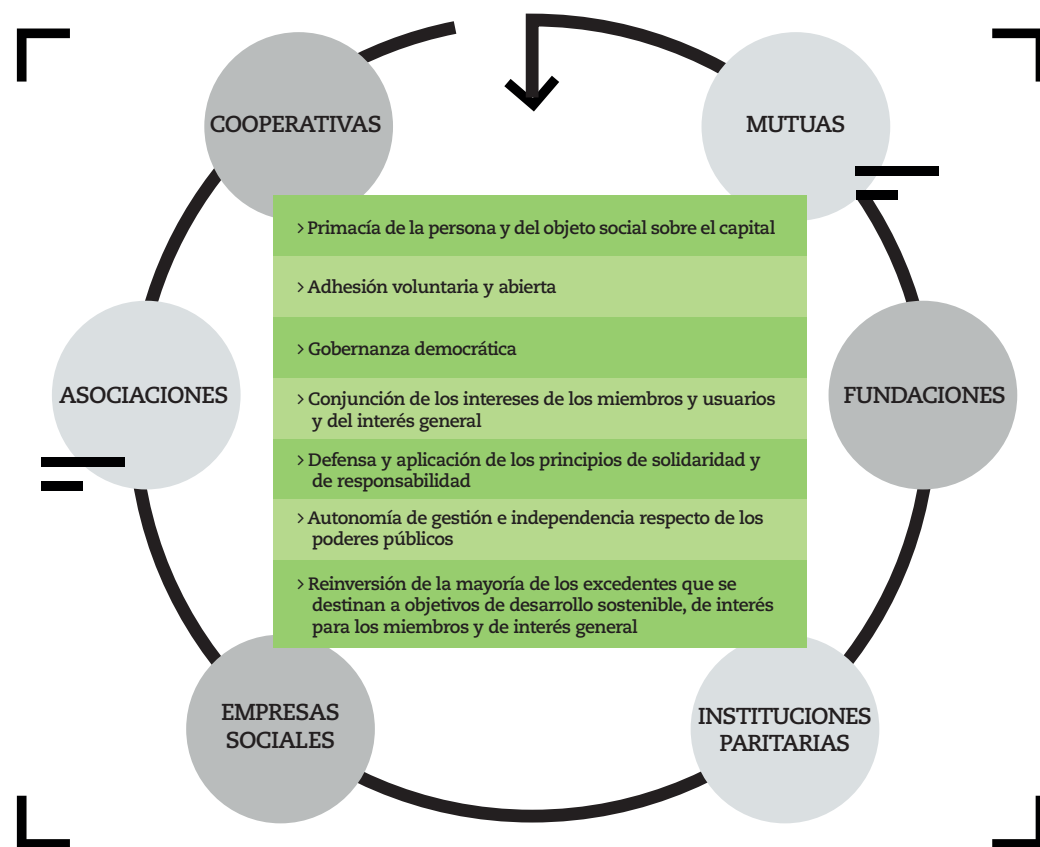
COOPERATIVAS

MUTUAS

ASOCIACIONES

FUNDACIONES

EMPRESAS SOCIALES

INSTITUCIONES PARITARIAS

> Primacía de la persona y del objeto social sobre el capital

> Adhesión voluntaria y abierta

> Gobernanza democrática

> Conjunción de los intereses de los miembros y usuarios y del interés general

> Defensa y aplicación de los principios de solidaridad y de responsabilidad

> Autonomía de gestión e independencia respecto de los poderes públicos

> Reinversión de la mayoría de los excedentes que se destinan a objetivos de desarrollo sostenible, de interés para los miembros y de interés general